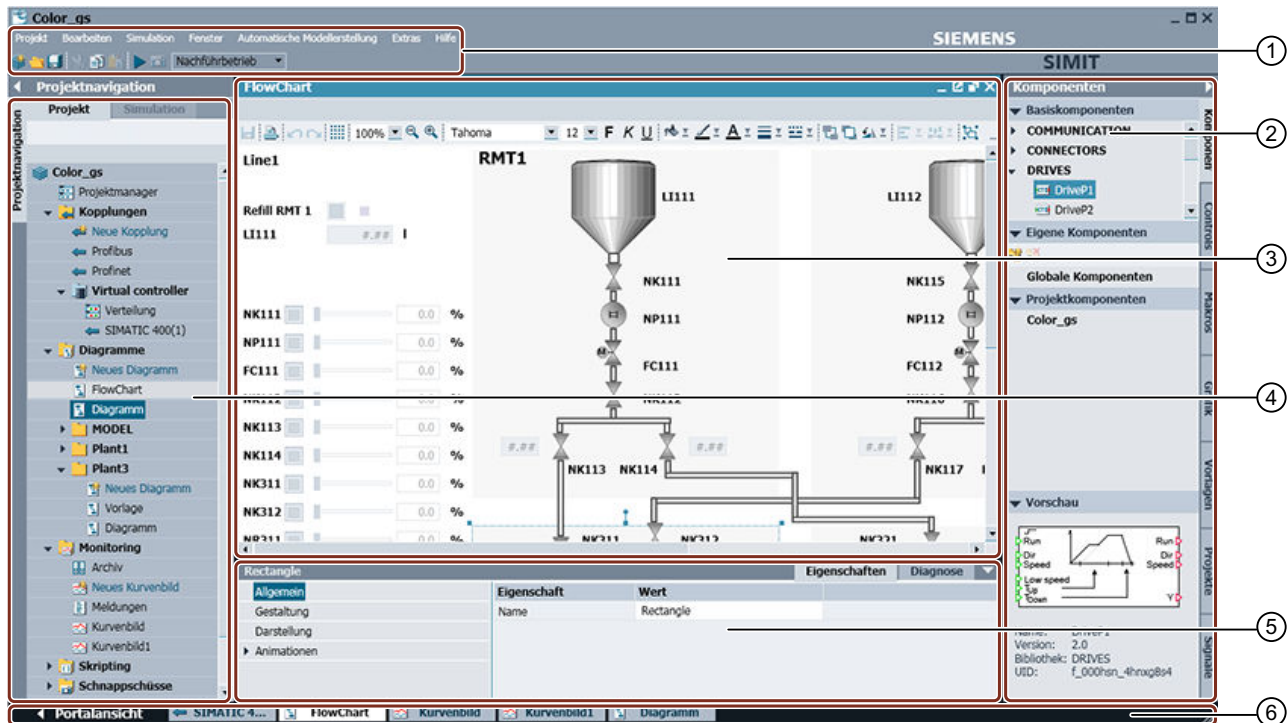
Color_gs

Projekt Bearbeiten Simulation Fenster Automatische Modellerstellung Extras Hilfe

Nachführbetrieb

SIEMENS

SIMIT

Projektnavigation

Projektnavigation

Projekt Simulation

Color_gs
Projektmanager
Kopplungen
Neue Kopplung
Profibus
Profinet
Virtual controller
Verteilung
SIMATIC 400(1)
Diagramme
Neues Diagramm
FlowChart
Diagramm
MODEL
Plant1
Plant3
Neues Diagramm
Vorlage
Diagramm
Monitoring
Archiv
Neues Kurvenbild
Meldungen
Kurvenbild
Kurvenbild1
Skripting
Schnappschüsse

FlowChart

100% Tahoma 12 F K U

Line1
RMT1
Refill RMT 1
LI111 #.##
LI111
LI112
NK111
NK115
NK111 0.0 %
NP111
NP112
NP111 0.0 %
FC111
FC112
FC111 0.0 %
NK113 0.0 %
#.##
#.##
#.##
NK113 NK114
NK117
NK114 0.0 %
NK311 0.0 %
NK312 0.0 %
NK311 NK312
NK321

Rectangle
Eigenschaften Diagnose
Allgemein
Gestaltung
Darstellung
Animationen

| Eigenschaft | Wert |
|---|---|
| Name | Rectangle |

Komponenten
Basiskomponenten
COMMUNICATION
CONNECTORS
DRIVES
DriveP1
DriveP2
Eigene Komponenten
Globale Komponenten
Projektkomponenten
Color_gs

Komponenten
Controls
Makros
Grafik
Vorlagen
Projekte
Signale

Vorschau
Run
Dir
Speed
Low speed
Up
Down
Run
Dir
Speed
Y

Version: 2.0
Bibliothek: DRIVES
UID: f_000hsn_4hnxg8s4

Portalansicht SIMATIC 4... FlowChart Kurvenbild Kurvenbild1 Diagramm

1
2
3
4
5
6